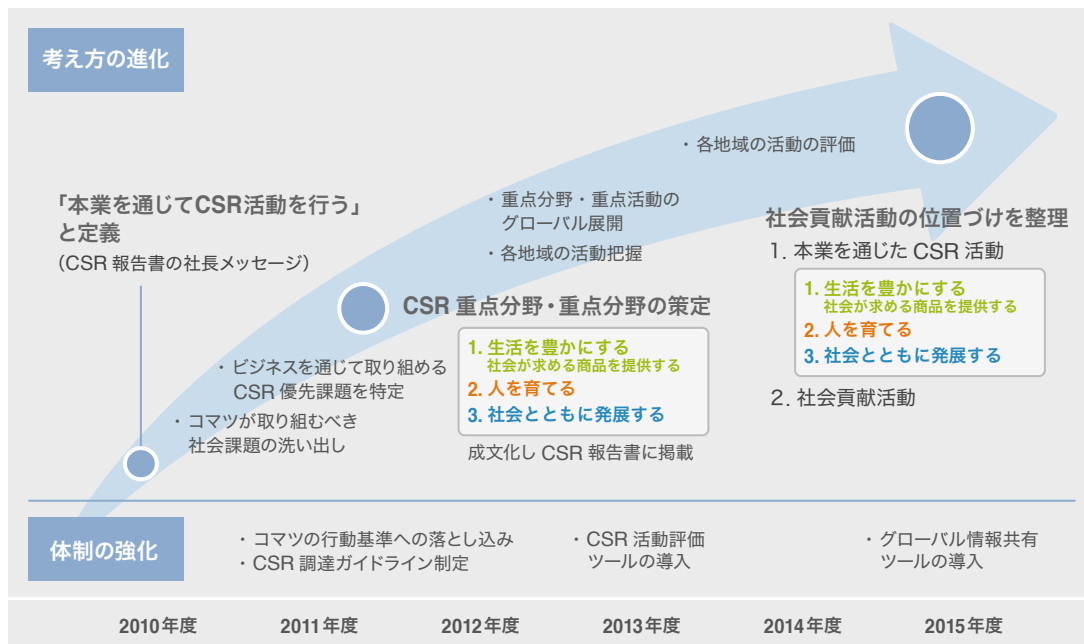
考え方の進化

「本業を通じてCSR活動を行う」と定義
(CSR 報告書の社長メッセージ)

・コマツが取り組むべき社会課題の洗い出し

・ビジネスを通じて取り組めるCSR 優先課題を特定

CSR 重点分野・重点分野の策定

1. 生活を豊かにする
社会が求める商品を提供する
2. 人を育てる
3. 社会とともに発展する

成文化しCSR 報告書に掲載

・重点分野・重点活動のグローバル展開

・各地域の活動把握

・各地域の活動の評価

社会貢献活動の位置づけを整理

1. 本業を通じた CSR 活動

1. 生活を豊かにする
社会が求める商品を提供する
2. 人を育てる
3. 社会とともに発展する

2. 社会貢献活動

体制の強化

・コマツの行動基準への落とし込み
・CSR 調達ガイドライン制定

・CSR 活動評価ツールの導入

・グローバル情報共有ツールの導入

2010年度 2011年度 2012年度 2013年度 2014年度 2015年度